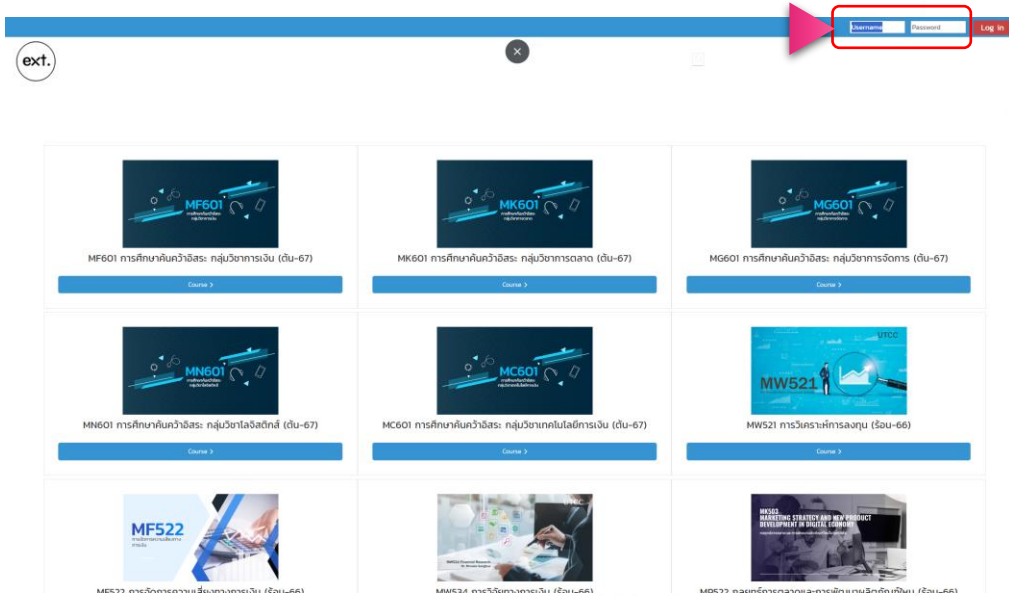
Username Password Log in

ext.

MF601

MF601 การศึกษาค้นคว้าอิสระ กลุ่มวิชาการเงิน (ต้น-67)

Course >

MK601

MK601 การศึกษาค้นคว้าอิสระ กลุ่มวิชาการตลาด (ต้น-67)

Course >

MG601

MG601 การศึกษาค้นคว้าอิสระ กลุ่มวิชาการจัดการ (ต้น-67)

Course >

MN601

MN601 การศึกษาค้นคว้าอิสระ กลุ่มวิชาโลจิสติกส์ (ต้น-67)

Course >

MC601

MC601 การศึกษาค้นคว้าอิสระ กลุ่มวิชาเทคโนโลยีการเงิน (ต้น-67)

Course >

UTCC

MW521

MW521 การวิเคราะห์การลงทุน (ร้อน-66)

Course >

MF522

MK503 MARKETING STRATEGY AND NEW PRODUCT DEVELOPMENT IN DIGITAL ECONOMY

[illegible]